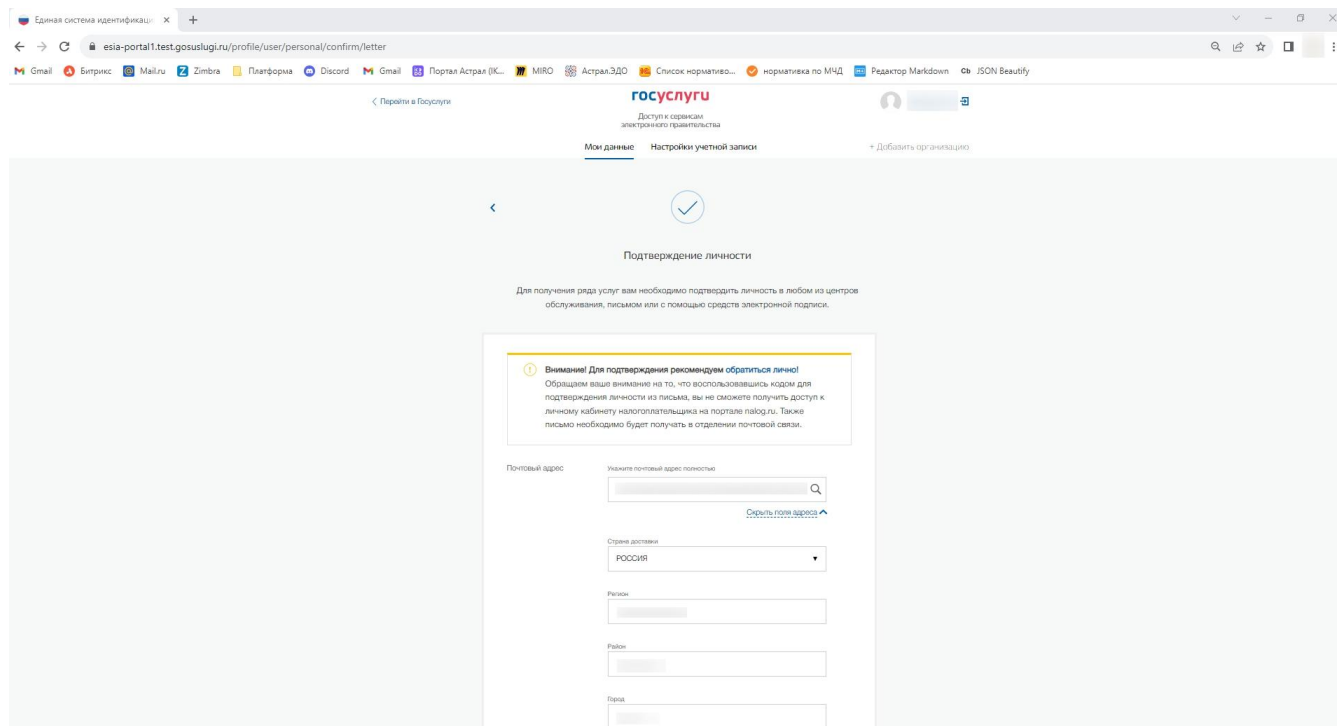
Единая система идентификаци ×

esia-portal1.test.gosuslugi.ru/profile/user/personal/confirm/letter

Gmail Битрикс Mail.ru Zimbra Платформа Discord Gmail Портал Астрал (IK... MIRO Астрал.ЭДО Список нормативо... нормативка по МЧД Редактор Markdown JSON Beautify

< Перейти в Госуслуги

госуслуги
Доступ к сервисам электронного правительства

Мои данные Настройки учетной записи + Добавить организацию

Подтверждение личности

Для получения ряда услуг вам необходимо подтвердить личность в любом из центров обслуживания, письмом или с помощью средств электронной подписи.

Внимание! Для подтверждения рекомендуем обратиться лично!
Обращаем ваше внимание на то, что воспользовавшись кодом для подтверждения личности из письма, вы не сможете получить доступ к личному кабинету налогоплательщика на портале nalog.ru. Также письмо необходимо будет получать в отделении почтовой связи.

Почтовый адрес

Укажите почтовый адрес полностью

Скрыть поля адреса

Страна доставки
РОССИЯ

Регион

Район

Город